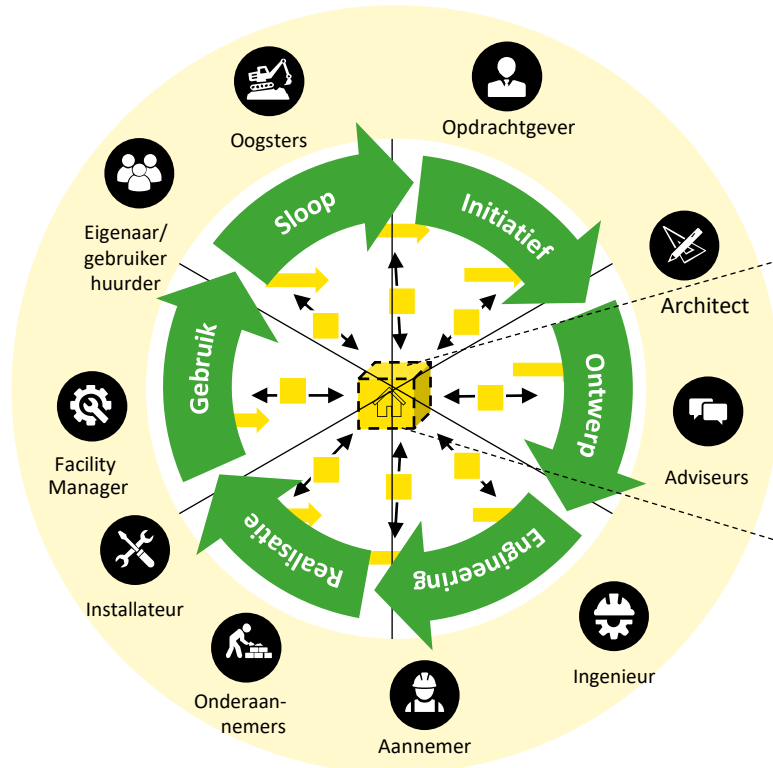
Oogsters

Opdrachtgever

Sloop

Initiatief

Eigenaar/
gebruiker
huurder

Architect

Gebruik

Ontwerp

Facility
Manager

Adviseurs

Realisatie

Engineering

Installateur

Ingenieur

Onderaannemers

Aannemer